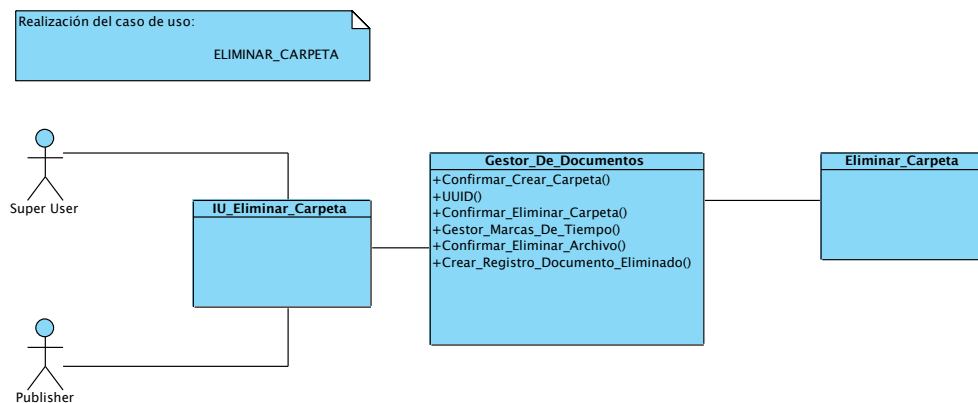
Realización del caso de uso:

ELIMINAR_CARPETA

Super User

Publisher

IU_Eliminar_Carpeta

Gestor_De_Documentos
+Confirmar_Crear_Carpeta()
+UUID()
+Confirmar_Eliminar_Carpeta()
+Gestor_Marcas_De_Tiempo()
+Confirmar_Eliminar_Archivo()
+Crear_Registro_Documento_Eliminado()

Eliminar_Carpeta